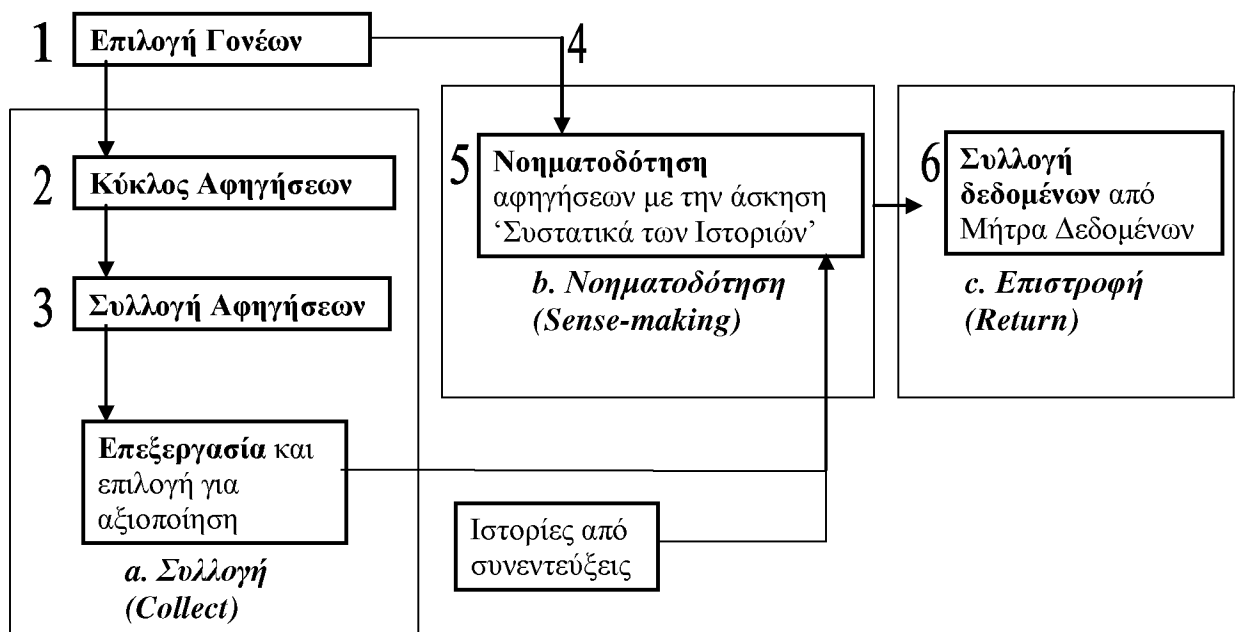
1 Επιλογή Γονέων

4

2 Κύκλος Αφηγήσεων

3 Συλλογή Αφηγήσεων

Επεξεργασία και επιλογή για αξιοποίηση

a. Συλλογή (Collect)

5 Νοηματοδότηση αφηγήσεων με την άσκηση 'Συστατικά των Ιστοριών'

b. Νοηματοδότηση (Sense-making)

Ιστορίες από συνεντεύξεις

6 Συλλογή δεδομένων από Μήτρα Δεδομένων

c. Επιστροφή (Return)